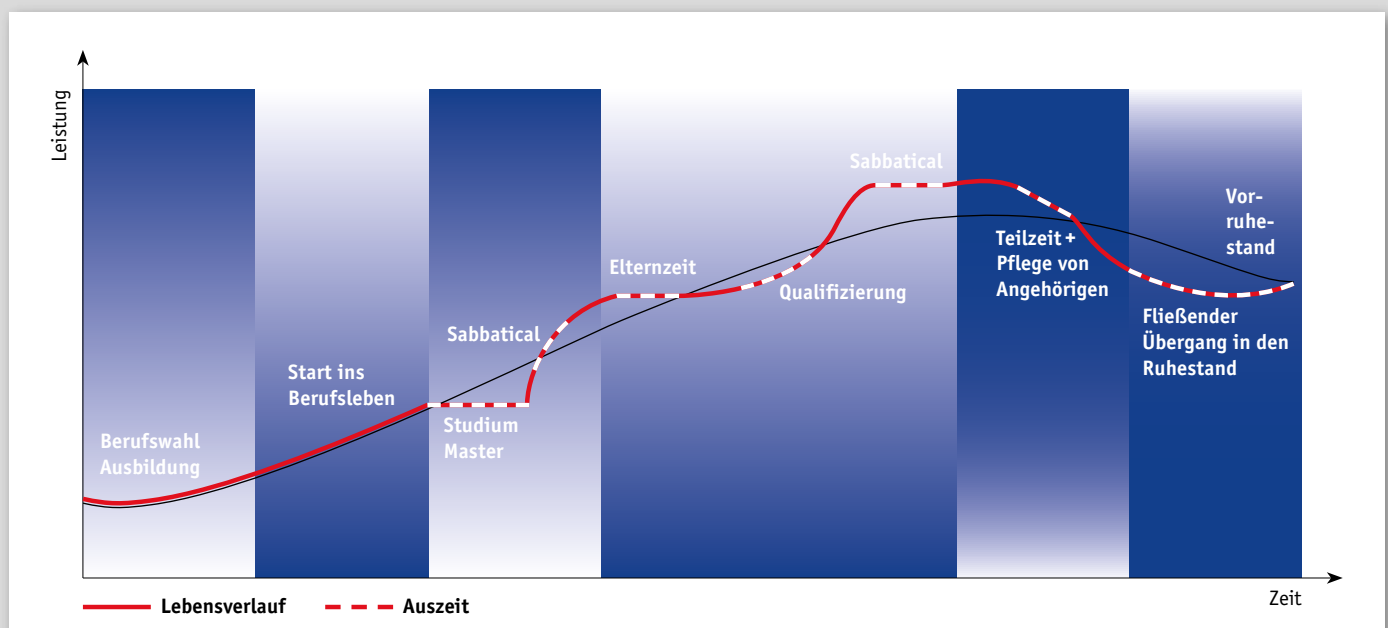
Leistung

Sabbatical

Vorruhestand

Elternzeit

Teilzeit + Pflege von Angehörigen

Qualifizierung

Sabbatical

Fließender Übergang in den Ruhestand

Start ins Berufsleben

Studium Master

Berufswahl Ausbildung

Lebensverlauf

Auszeit

Zeit